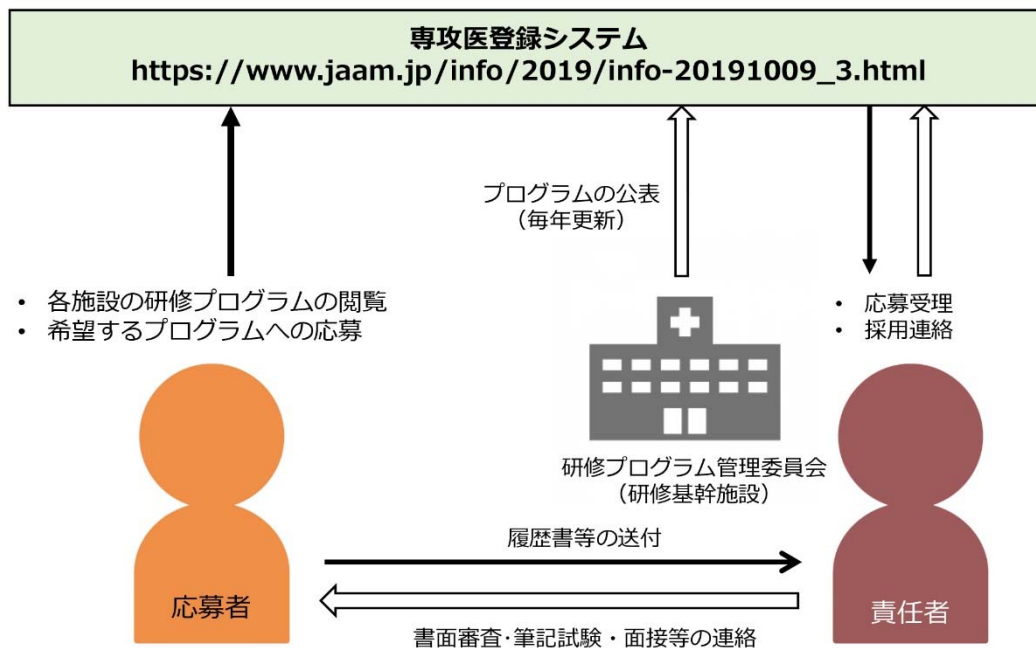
専攻医登録システム
https://www.jaam.jp/info/2019/info-20191009_3.html

プログラムの公表
（毎年更新）

・ 各施設の研修プログラムの閲覧
・ 希望するプログラムへの応募

・ 応募受理
・ 採用連絡

研修プログラム管理委員会
（研修基幹施設）

履歴書等の送付

応募者

責任者

書面審査･筆記試験・面接等の連絡